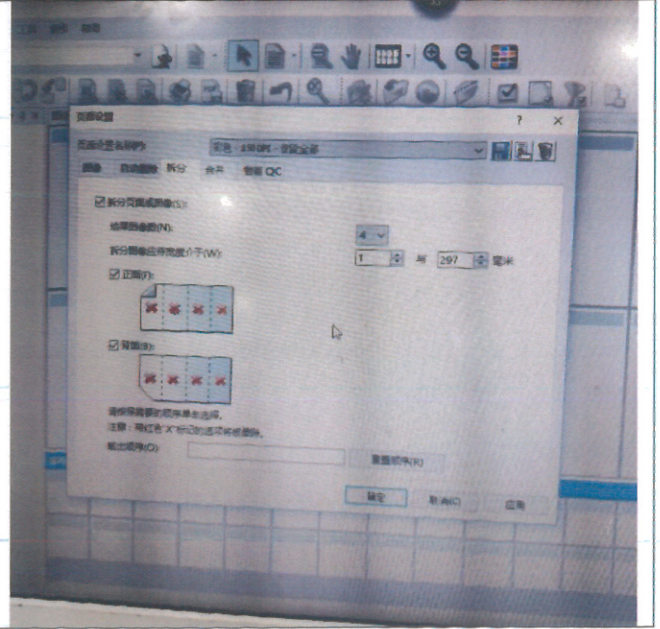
页面设置

?

×

页面设置名称(P):

彩色 - 400 DPI - 双面全部

图像

自动图像

拆分

合并

智能 QC

☑ 拆分页面成图像(S):

结果图像数(N):

4

拆分图像在纸宽度介于(W):

1

与

297

毫米

☑ 正面(F):

☑ 背面(B):

请依照需要的顺序单击选择。

注释：用红色"X"标记的图像将被删除。

输出顺序(O):

重置顺序(R)

确定

取消(C)

应用